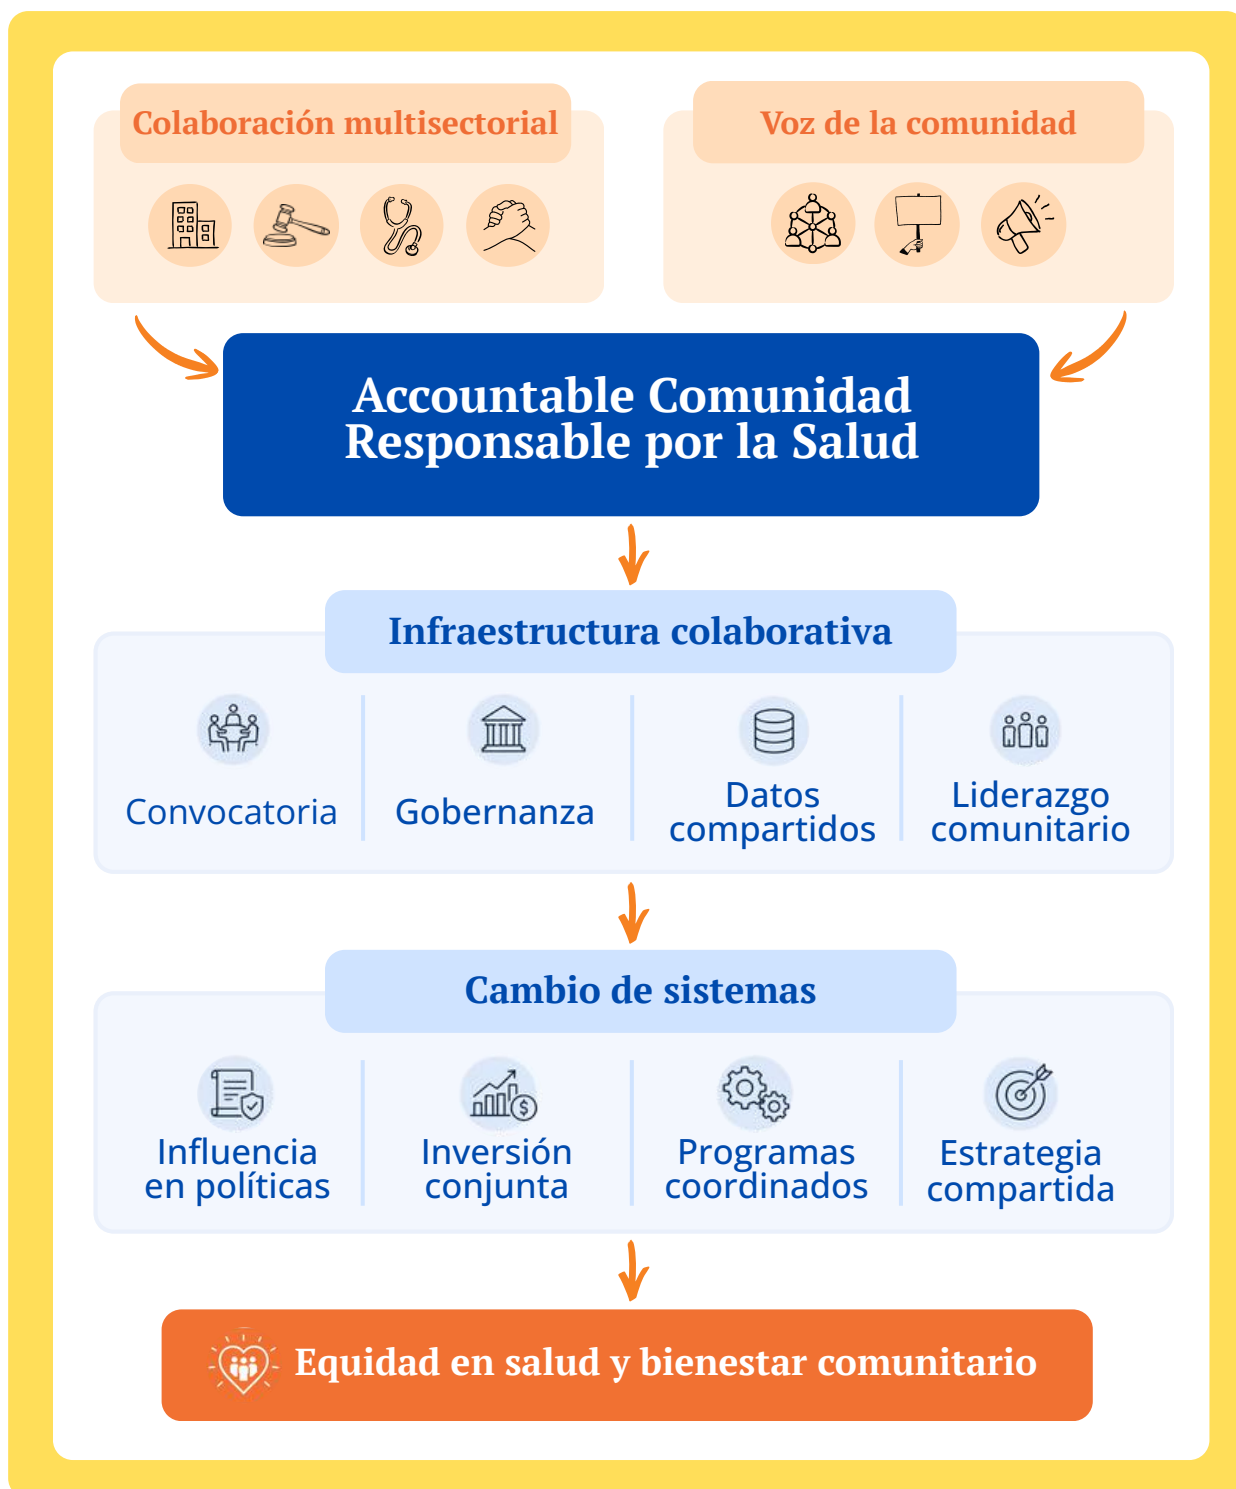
Colaboración multisectorial

Voz de la comunidad

Accountable Comunidad Responsable por la Salud

Infraestructura colaborativa

Convocatoria

Gobernanza

Datos compartidos

Liderazgo comunitario

Cambio de sistemas

Influencia en políticas

Inversión conjunta

Programas coordinados

Estrategia compartida

Equidad en salud y bienestar comunitario